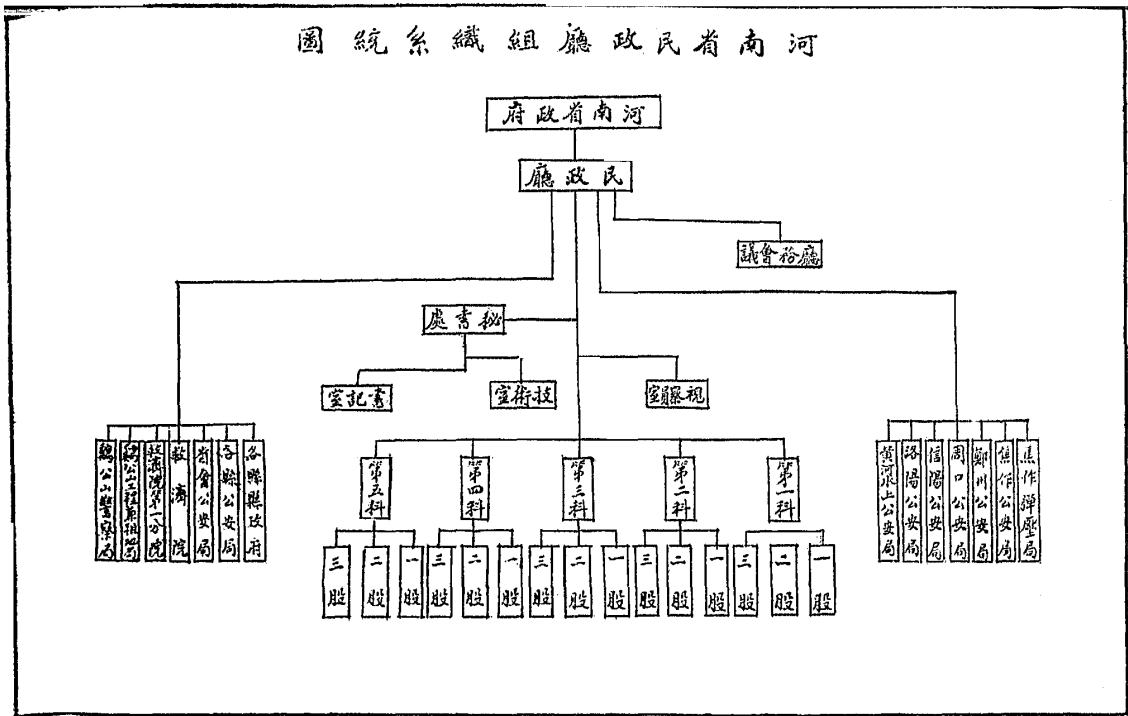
圖統系織組廳政民省南河

府政省南河

廳政民

議會務廳

處書秘

室記書

室術技

室察視

雞公山警察局

各公安工程局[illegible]

救濟第一分院

教養院

省會公安局

各縣公安局

各縣縣政府

第五科

第四科

第三科

第二科

第一科

三股

二股

一股

三股

二股

一股

三股

二股

一股

三股

二股

一股

三股

二股

一股

黃河上公安局

洛陽公安局

信陽公安局

周口公安局

鄭州公安局

焦作公安局

焦作彈壓局